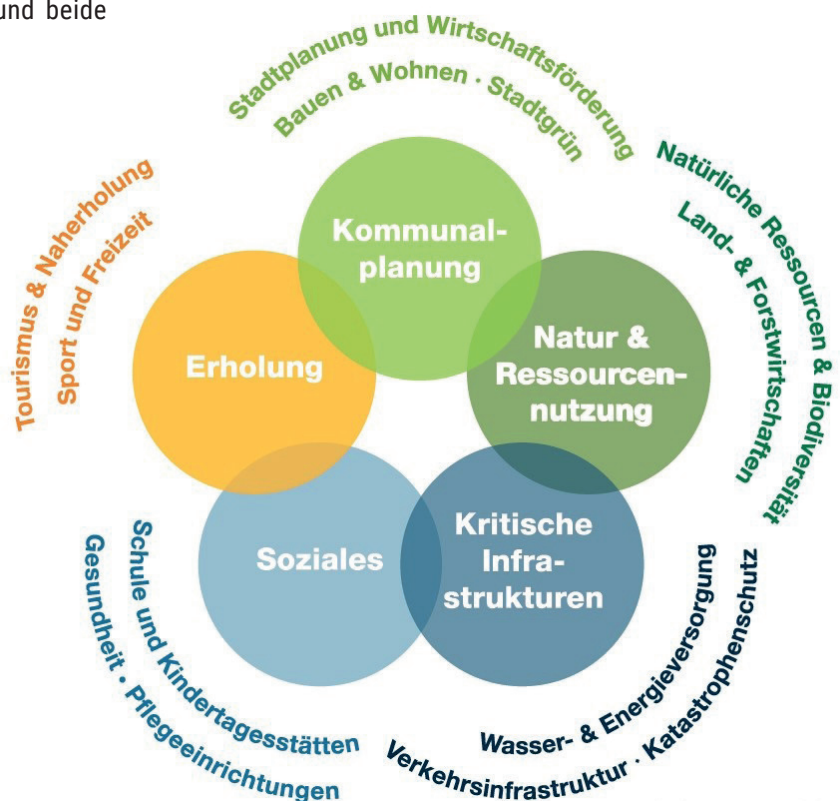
und beide

Stadtplanung und Wirtschaftsförderung
Bauen & Wohnen · Stadtgrün

Natürliche Ressourcen & Biodiversität
Land- & Forstwirtschaften

Wasser- & Energieversorgung
Verkehrsinfrastruktur · Katastrophenschutz

Schule und Kindertagesstätten
Gesundheit · Pflegeeinrichtungen

Tourismus & Naherholung
Sport und Freizeit

Kommunalplanung

Erholung

Natur & Ressourcennutzung

Soziales

Kritische Infrastrukturen